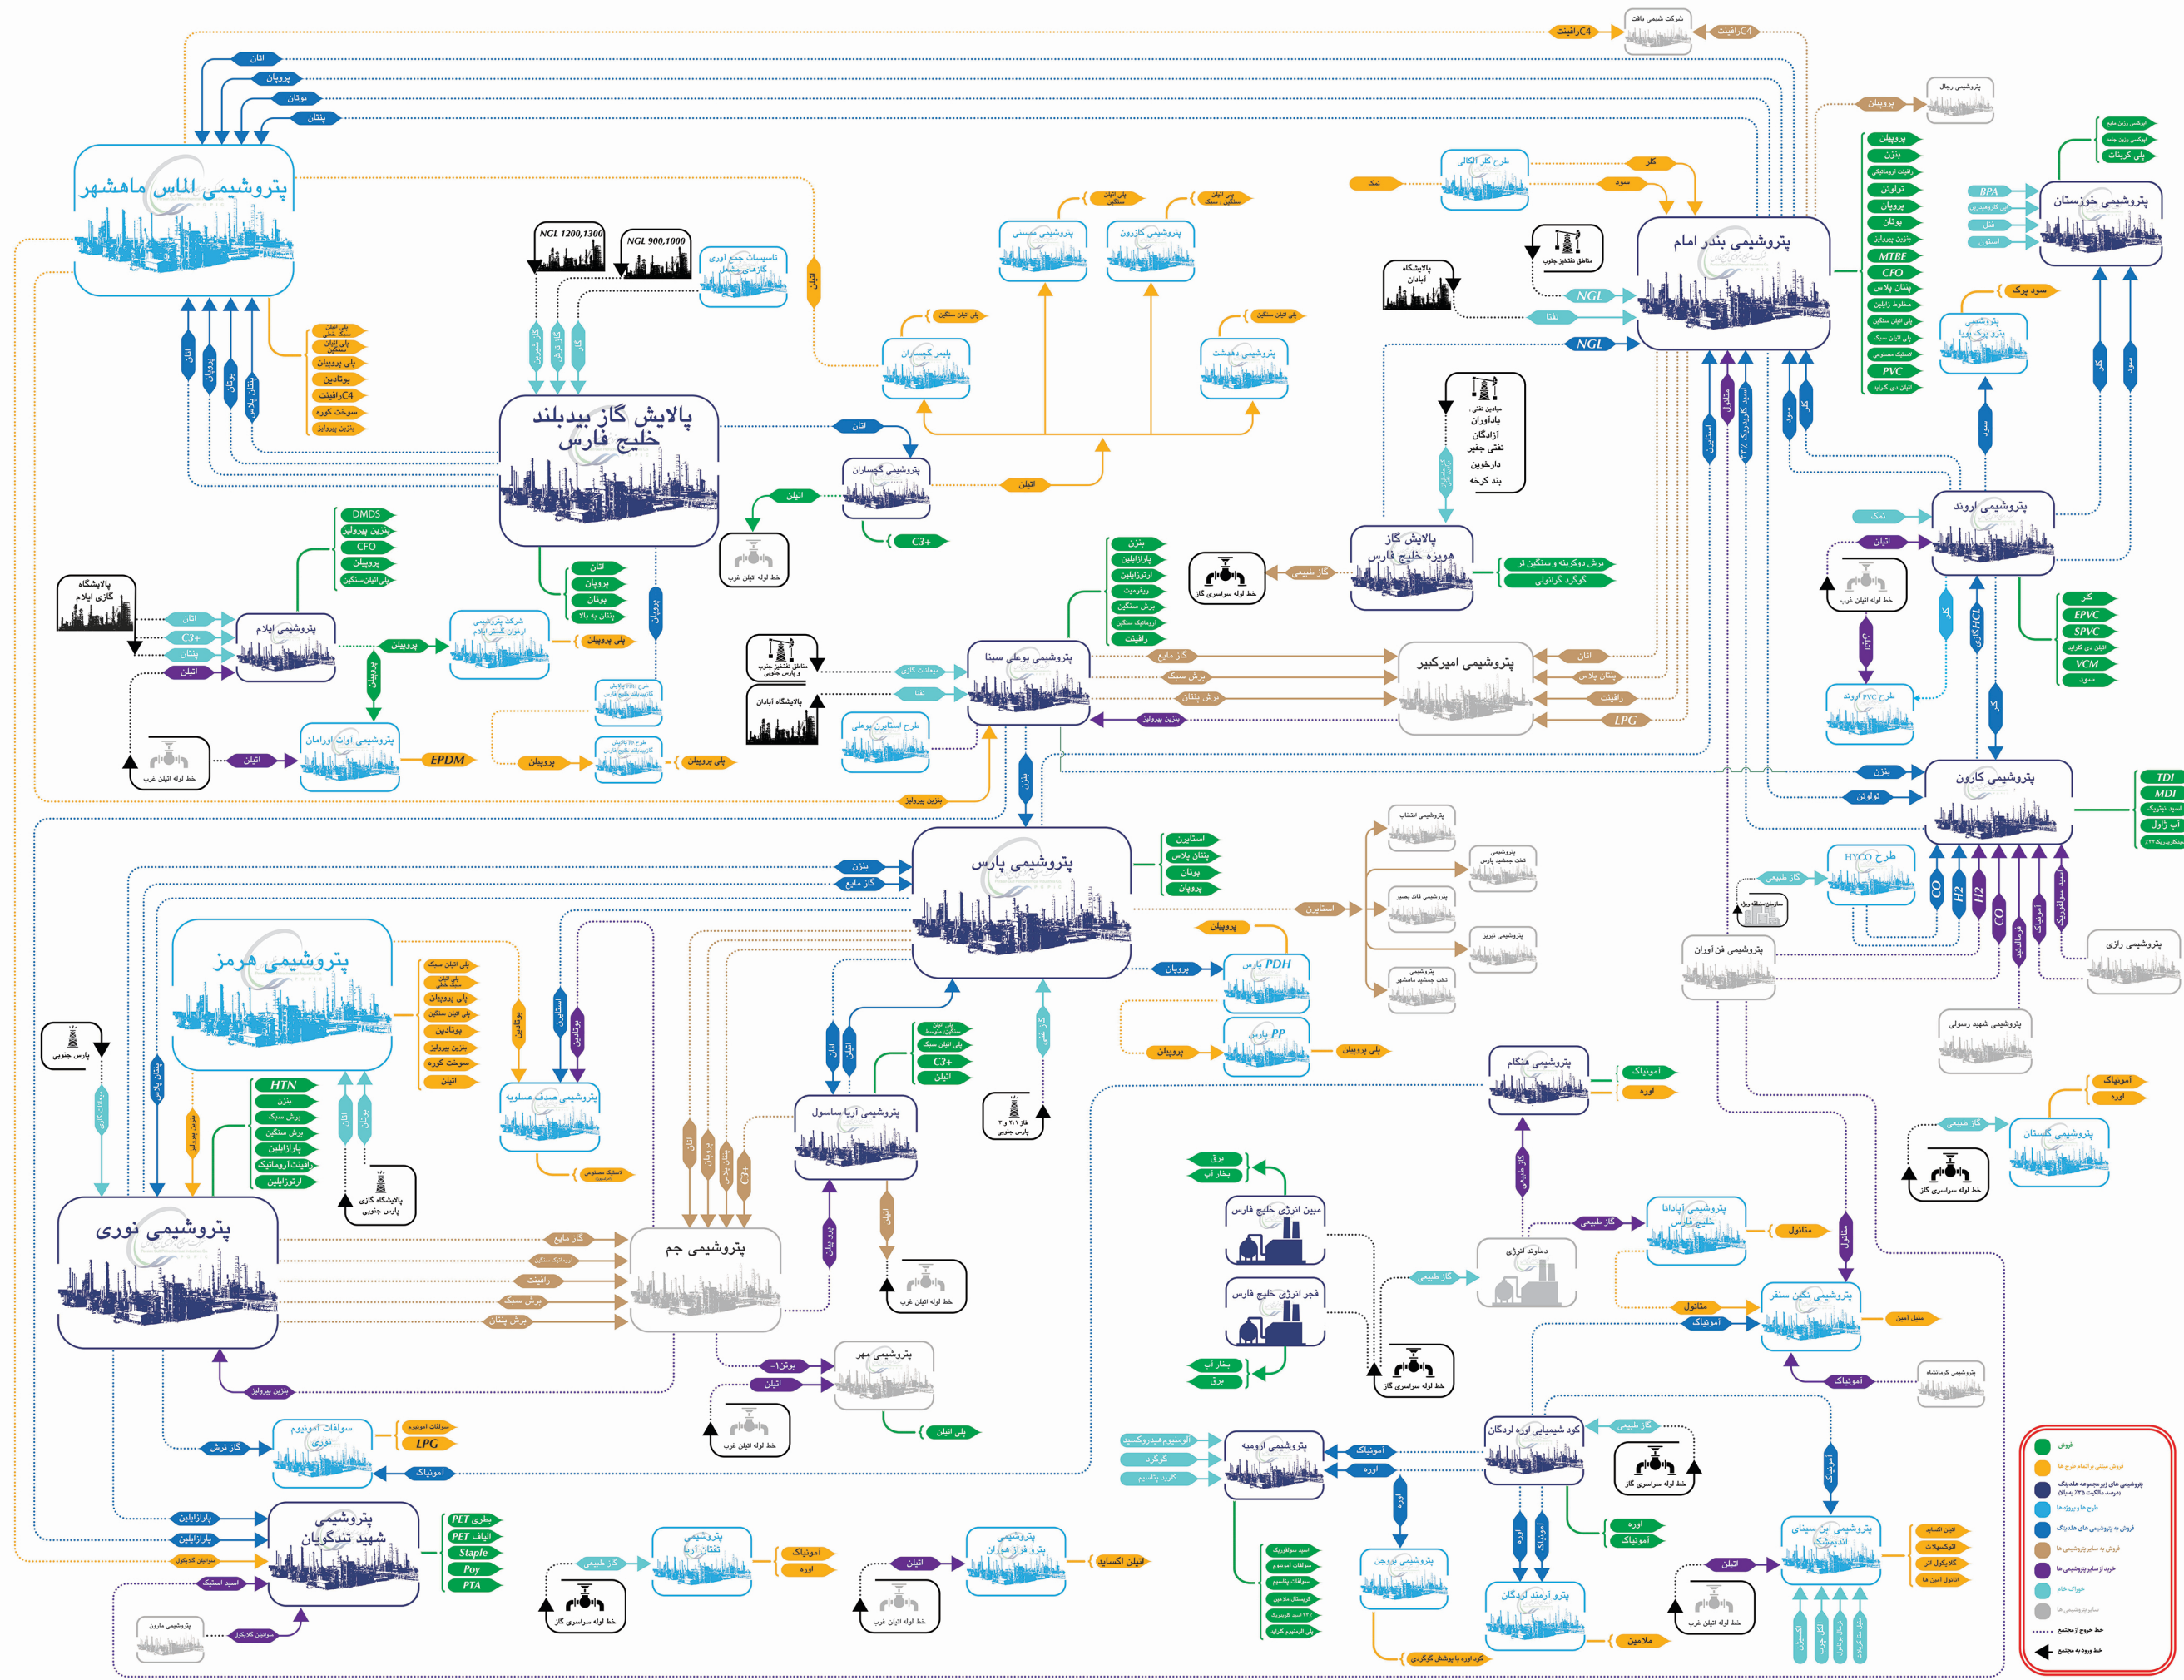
پتروشیمی الماس ماهشهر

پالایش گاز بیدبلند خلیج فارس

پتروشیمی بندر امام

پتروشیمی خوزستان

پتروشیمی اروند

پتروشیمی امیرکبیر

پتروشیمی بوعلی سینا

پتروشیمی کارون

پتروشیمی پارس

پتروشیمی هرمز

پتروشیمی نوری

پتروشیمی جم

پتروشیمی مهر

پتروشیمی آریا ساسول

پتروشیمی شهید تندگویان

پتروشیمی ایلام

پتروشیمی آوات اورامان

پتروشیمی گچساران

پتروشیمی دهدشت

پتروشیمی ممسنی

پتروشیمی کازرون

پلیمر گچساران

پالایش گاز هویزه خلیج فارس

پتروشیمی صدف عسلویه

پتروشیمی هنگام

پتروشیمی ارومیه

پتروشیمی بروجن

پترو آرمند لردگان

کود شیمیایی اوره لردگان

پتروشیمی ابن سینا

پتروشیمی نگین سقز

پتروشیمی گلستان

پتروشیمی رازی

پتروشیمی فن آوران

پتروشیمی شهید رسولی

دماوند انرژی

مبین انرژی خلیج فارس

فجر انرژی خلیج فارس

پتروشیمی ایلام

اتان
پروپان
بوتان
پنتان
C4رافینت
C4رافینت
شرکت شیمی بافت
پروپیلن
پتروشیمی رجال
کلر
سود
نمک
طرح کلر الکالی
NGL 1200,1300
NGL 900,1000
تاسیسات جمع آوری گازهای مشعل
مناطق نفتخیز جنوبی
پالایشگاه آبادان
NGL
نفتا
NGL
پلی اتیلن سنگین
پلی اتیلن سبک - سنگین
اتیلن
پروپیلن
بنزن
رافینت آروماتیکی
تولوئن
پروپان
بوتان
بنزین پیرولیز
MTBE
CFO
پنتان پلاس
مخلوط زایلین
پلی اتیلن سنگین
پلی اتیلن سبک
لاستیک مصنوعی
PVC
اتیلن دی کلراید
BPA
پلی کربنات
اپوکسی رزین مایع
اپوکسی رزین جامد
فنل
استون
سود پرک
پتروشیمی پترو پرک پارس
سود
کلر
متانول
اسید کلریدریک ۳۲٪
استایرن
پلی اتیلن سبک خطی
پلی اتیلن سنگین
پلی پروپیلن
بوتادین
سوخت کوره
بنزین پیرولیز
اتان
پروپان
بوتان
پنتان
اتیلن
گاز شیرین
گاز ترش
گاز
سیالات نفتی
پادآوران
آزادگان
نفتی جفیر
دارخوین
بند کرخه
اتیلن
C3+
خط لوله اتیلن غرب
برش دوکربنه و سنگین تر
گوگرد گرانولی
گاز طبیعی
خط لوله سراسری گاز
DMDS
بنزین پیرولیز
CFO
پروپیلن
پلی اتیلن سنگین
پالایشگاه گازی ایلام
اتان
C3+
پنتان
اتیلن
پروپیلن
شرکت پتروشیمی ارتوان گستر ایلام
پلی پروپیلن
اتان
پروپان
بوتان
پنتان به بالا
پروپیلن
بنزن
پارازایلین
ارتوزایلین
ریفورمیت
برش سنگین
آروماتیک سنگین
رافینت
گاز مایع
برش سبک
برش پنتان
بنزین پیرولیز
اتان
پنتان پلاس
رافینیت
LPG
مناطق نفتخیز جنوب و پارس جنوبی
میعانات گازی
نفتا
پالایشگاه آبادان
طرح استایرن بوعلی
طرح PP گچساران
طرح PP کیلان غرب
پلی پروپیلن
پروپیلن
EPDM
اتیلن
خط لوله اتیلن غرب
بنزین پیرولیز
نمک
اتیلن
خط لوله اتیلن غرب
کلر
EPVC
SPVC
اتیلن دی کلراید
VCM
سود
طرح PVC اروند
کلر
HCL
کلر
بنزن
تولوئن
TDI
MDI
اسید نیتریک
آب ژاول
اسید کلریدریک ۳۲٪
HYCO طرح
گاز طبیعی
سازمان منطقه ویژه
CO
H2
H2
CO
فرمالدئید
آمونیاک
اسید سولفوریک
استایرن
پنتان پلاس
بوتان
پروپان
بنزن
گاز مایع
پتروشیمی اشتاد
پتروشیمی تخت جمشید پارس
پتروشیمی قائد بصیر
پتروشیمی تبریز
پتروشیمی تخت جمشید ماهشهر
پروپیلن
پروپان
پارس PDH
پروپیلن
پارس PP
پلی پروپیلن
پلی اتیلن سبک
پلی اتیلن سنگین
پلی پروپیلن
بوتادین
بنزین پیرولیز
سوخت کوره
اتیلن
پارس جنوبی
میعانات گازی
بوتادین
استایرن
بوتادین
لاستیک مصنوعی
HTN
بنزن
برش سبک
برش سنگین
پارازایلین
رافینت آروماتیک
ارتوزایلین
اتان
بوتان
پالایشگاه گازی پارس جنوبی
پنتان پلاس
بنزین پیرولیز
اتان
پروپیلن
C3+
پلی اتیلن
پلی اتیلن سنگین متوسط
پلی اتیلن سبک
C3+
اتیلن
فاز ۲۰ و ۲۱ پارس جنوبی
گاز غنی
گاز مایع
آروماتیک سنگین
رافینیت
برش سبک
برش پنتان
اتان
پروپیلن
پنتان پلاس
C3+
پروپیلن
اتیلن
خط لوله اتیلن غرب
بوتن-۱
اتیلن
پلی اتیلن
بنزین پیرولیز
خط لوله اتیلن غرب
گاز ترش
سولفات آمونیوم نوری
سولفات آمونیوم
LPG
آمونیاک
پارازایلین
پارازایلین
منواتیلن گلایکول
اسید استیک
PET بطری
PET الیاف
Staple
Poy
PTA
پتروشیمی مارون
منواتیلن گلایکول
گاز طبیعی
پتروشیمی نفتان آریا
آمونیاک
اوره
خط لوله سراسری گاز
اتیلن
پترو فراز هوران
اتیلن اکساید
خط لوله اتیلن غرب
برق
بخار آب
بخار آب
برق
خط لوله سراسری گاز
گاز طبیعی
آمونیاک
اوره
گاز طبیعی
پتروشیمی آپادانا خلیج فارس
گاز طبیعی
متانول
متانول
متانول
متیل امین
آمونیاک
پتروشیمی کرمانشاه
آمونیاک
آلومینیوم هیدروکسید
گوگرد
کربن پتاسیم
آمونیاک
اوره
اوره
اسید سولفوریک
سولفات آمونیوم
سولفات پتاسیم
کریستال ملامین
اسید کلریدریک ۳۲٪
پلی آلومینیوم کلراید
گاز طبیعی
خط لوله سراسری گاز
اوره
آمونیاک
اوره
آمونیاک
ملامین
کود اوره با پوشش گوگردی
آمونیاک
اتیلن
خط لوله اتیلن غرب
اتیلن اکساید
اتوکسیلات
گلایکول اتر
اتانول امین ها
اکسیژن
اتانول
اتیلن گلایکول
گاز طبیعی
آمونیاک
اوره
گاز طبیعی
خط لوله سراسری گاز
فروش
فروش مبتنی بر اتمام طرح ها
پتروشیمی های زیرمجموعه هلدینگ (درصد مالکیت ۲۵٪ به بالا)
طرح و پروژه ها
فروش به پتروشیمی های هلدینگ
فروش به سایر پتروشیمی ها
خرید از سایر پتروشیمی ها
خوراک خام
سایر پتروشیمی ها
خط خروج از مجتمع
خط ورود به مجتمع